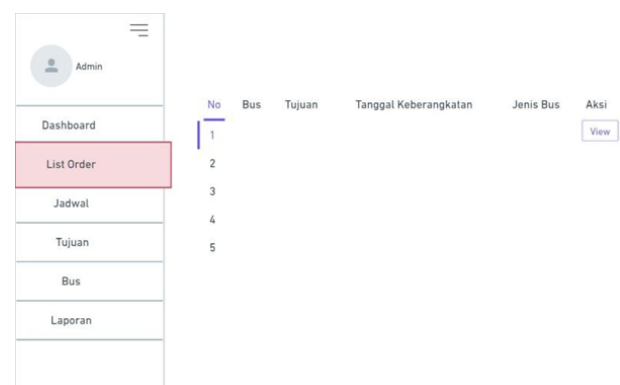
Admin

Dashboard

List Order

Jadwal

Tujuan

Bus

Laporan

| No | Bus | Tujuan | Tanggal Keberangkatan | Jenis Bus | Aksi |
|---|---|---|---|---|---|
| 1 | | | | | View |
| 2 | | | | | |
| 3 | | | | | |
| 4 | | | | | |
| 5 | | | | | |